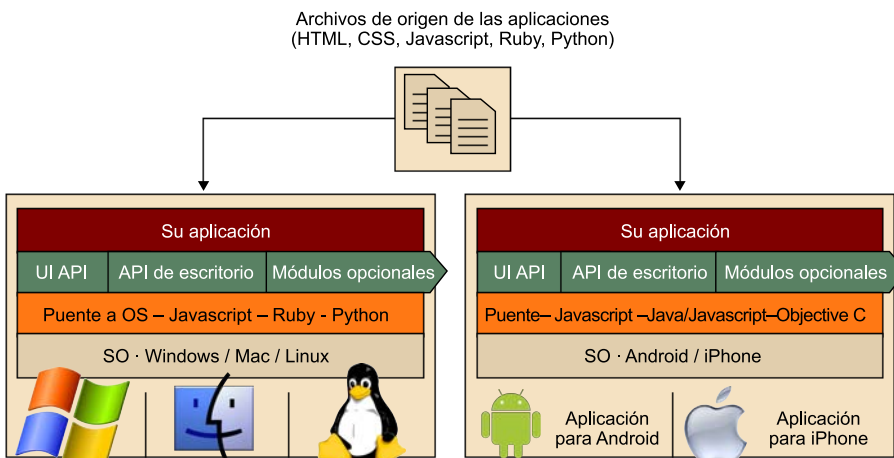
Archivos de origen de las aplicaciones
(HTML, CSS, Javascript, Ruby, Python)

Su aplicación

UI API | API de escritorio | Módulos opcionales

Puente a OS – Javascript – Ruby - Python

SO · Windows / Mac / Linux

Su aplicación

UI API | API de escritorio | Módulos opcionales

Puente– Javascript –Java/Javascript–Objective C

SO · Android / iPhone

Aplicación para Android

Aplicación para iPhone